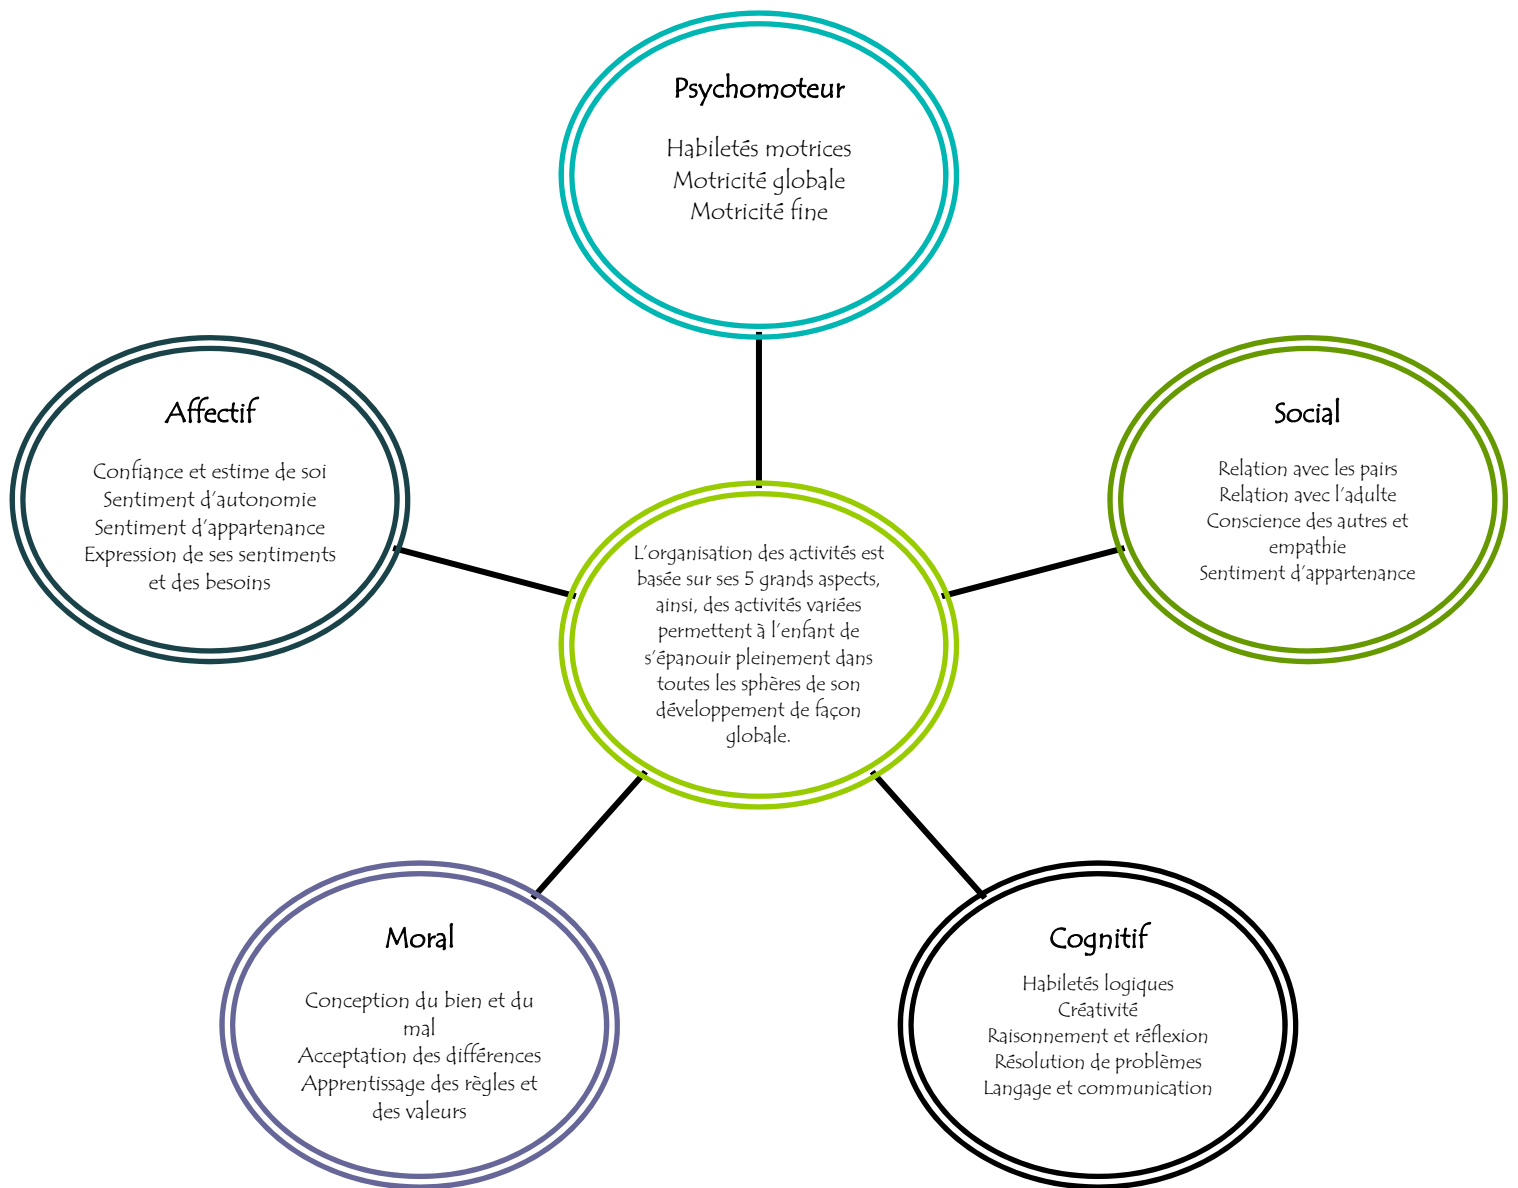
Psychomoteur

Habiletés motrices
Motricité globale
Motricité fine

Affectif

Confiance et estime de soi
Sentiment d'autonomie
Sentiment d'appartenance
Expression de ses sentiments et des besoins

L'organisation des activités est basée sur ses 5 grands aspects, ainsi, des activités variées permettent à l'enfant de s'épanouir pleinement dans toutes les sphères de son développement de façon globale.

Social

Relation avec les pairs
Relation avec l'adulte
Conscience des autres et empathie
Sentiment d'appartenance

Moral

Conception du bien et du mal
Acceptation des différences
Apprentissage des règles et des valeurs

Cognitif

Habiletés logiques
Créativité
Raisonnement et réflexion
Résolution de problèmes
Langage et communication